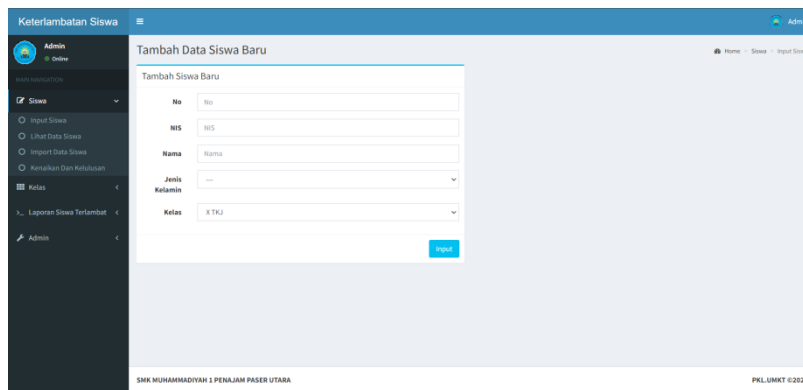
Keterlambatan Siswa ≡ Adm

Admin
Online

MAIN NAVIGATION

Siswa
Input Siswa
Lihat Data Siswa
Import Data Siswa
Kenaikan Dan Kelulusan
Kelas
Laporan Siswa Terlambat
Admin

Tambah Data Siswa Baru

Home > Siswa > Input Sisw

Tambah Siswa Baru

No [No]

NIS [NIS]

Nama [Nama]

Jenis Kelamin [---]

Kelas [X TKJ]

Input

SMK MUHAMMADIYAH 1 PENAJAM PASER UTARA

PKL.UMKT ©20